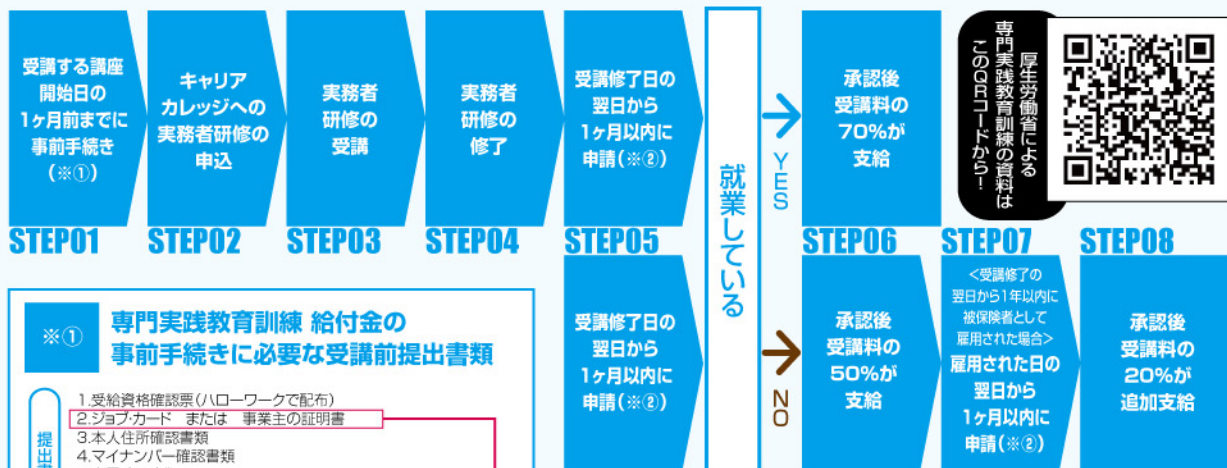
受講する講座開始日の1ヶ月前までに事前手続き（※①）

STEP01

キャリアカレッジへの実務者研修の申込

STEP02

実務者研修の受講

STEP03

実務者研修の修了

STEP04

受講修了日の翌日から1ヶ月以内に申請（※②）

STEP05

就業している

YES

承認後受講料の70%が支給

STEP06

厚生労働省による専門実践教育訓練の資料はこのQRコードから！

NO

受講修了日の翌日から1ヶ月以内に申請（※②）

承認後受講料の50%が支給

＜受講修了の翌日から1年以内に被保険者として雇用された場合＞雇用された日の翌日から1ヶ月以内に申請（※②）

STEP07

承認後受講料の20%が追加支給

STEP08

※① 専門実践教育訓練 給付金の事前手続きに必要な受講前提出書類

提出書

1.受給資格確認票（ハローワークで配布）
2.ジョブ・カード または 事業主の証明書
3.本人住所確認書類
4.マイナンバー確認書類